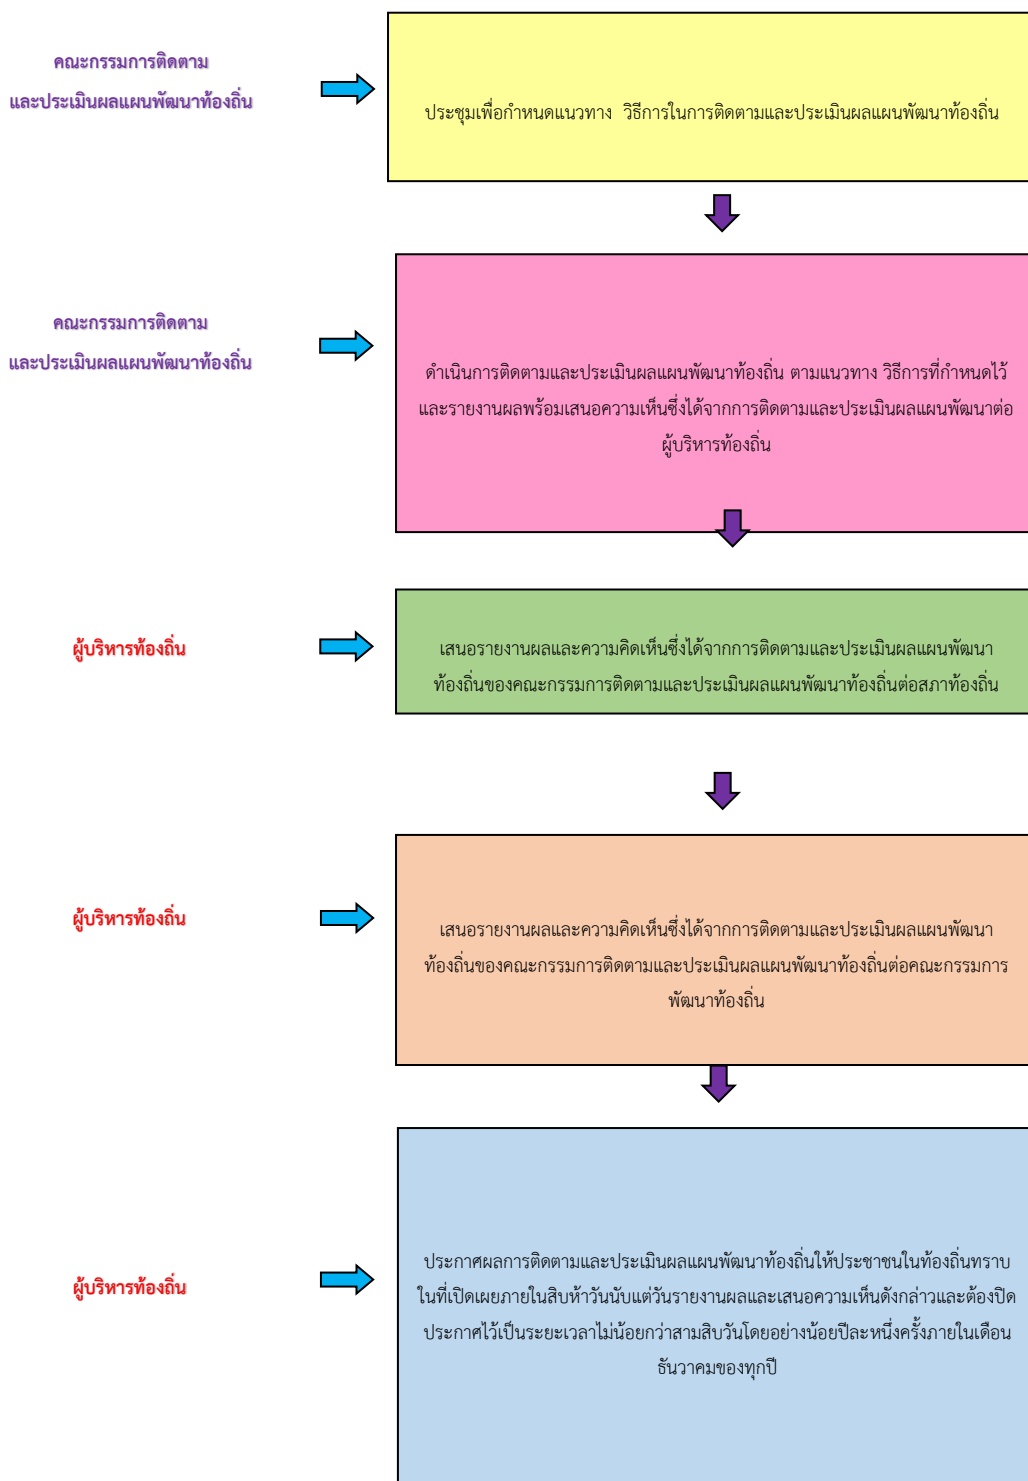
คณะกรรมการติดตาม
และประเมินผลแผนพัฒนาท้องถิ่น

ประชุมเพื่อกำหนดแนวทาง วิธีการในการติดตามและประเมินผลแผนพัฒนาท้องถิ่น

คณะกรรมการติดตาม
และประเมินผลแผนพัฒนาท้องถิ่น

ดำเนินการติดตามและประเมินผลแผนพัฒนาท้องถิ่น ตามแนวทาง วิธีการที่กำหนดไว้ และรายงานผลพร้อมเสนอความเห็นซึ่งได้จากการติดตามและประเมินผลแผนพัฒนาต่อผู้บริหารท้องถิ่น

ผู้บริหารท้องถิ่น

เสนอรายงานผลและความคิดเห็นซึ่งได้จากการติดตามและประเมินผลแผนพัฒนาท้องถิ่นของคณะกรรมการติดตามและประเมินผลแผนพัฒนาท้องถิ่นต่อสภาท้องถิ่น

ผู้บริหารท้องถิ่น

เสนอรายงานผลและความคิดเห็นซึ่งได้จากการติดตามและประเมินผลแผนพัฒนาท้องถิ่นของคณะกรรมการติดตามและประเมินผลแผนพัฒนาท้องถิ่นต่อคณะกรรมการพัฒนาท้องถิ่น

ผู้บริหารท้องถิ่น

ประกาศผลการติดตามและประเมินผลแผนพัฒนาท้องถิ่นให้ประชาชนในท้องถิ่นทราบในที่เปิดเผยภายในสิบห้าวันนับแต่วันรายงานผลและเสนอความเห็นดังกล่าวและต้องปิดประกาศไว้เป็นระยะเวลาไม่น้อยกว่าสามสิบวันโดยอย่างน้อยปีละหนึ่งครั้งภายในเดือนธันวาคมของทุกปี